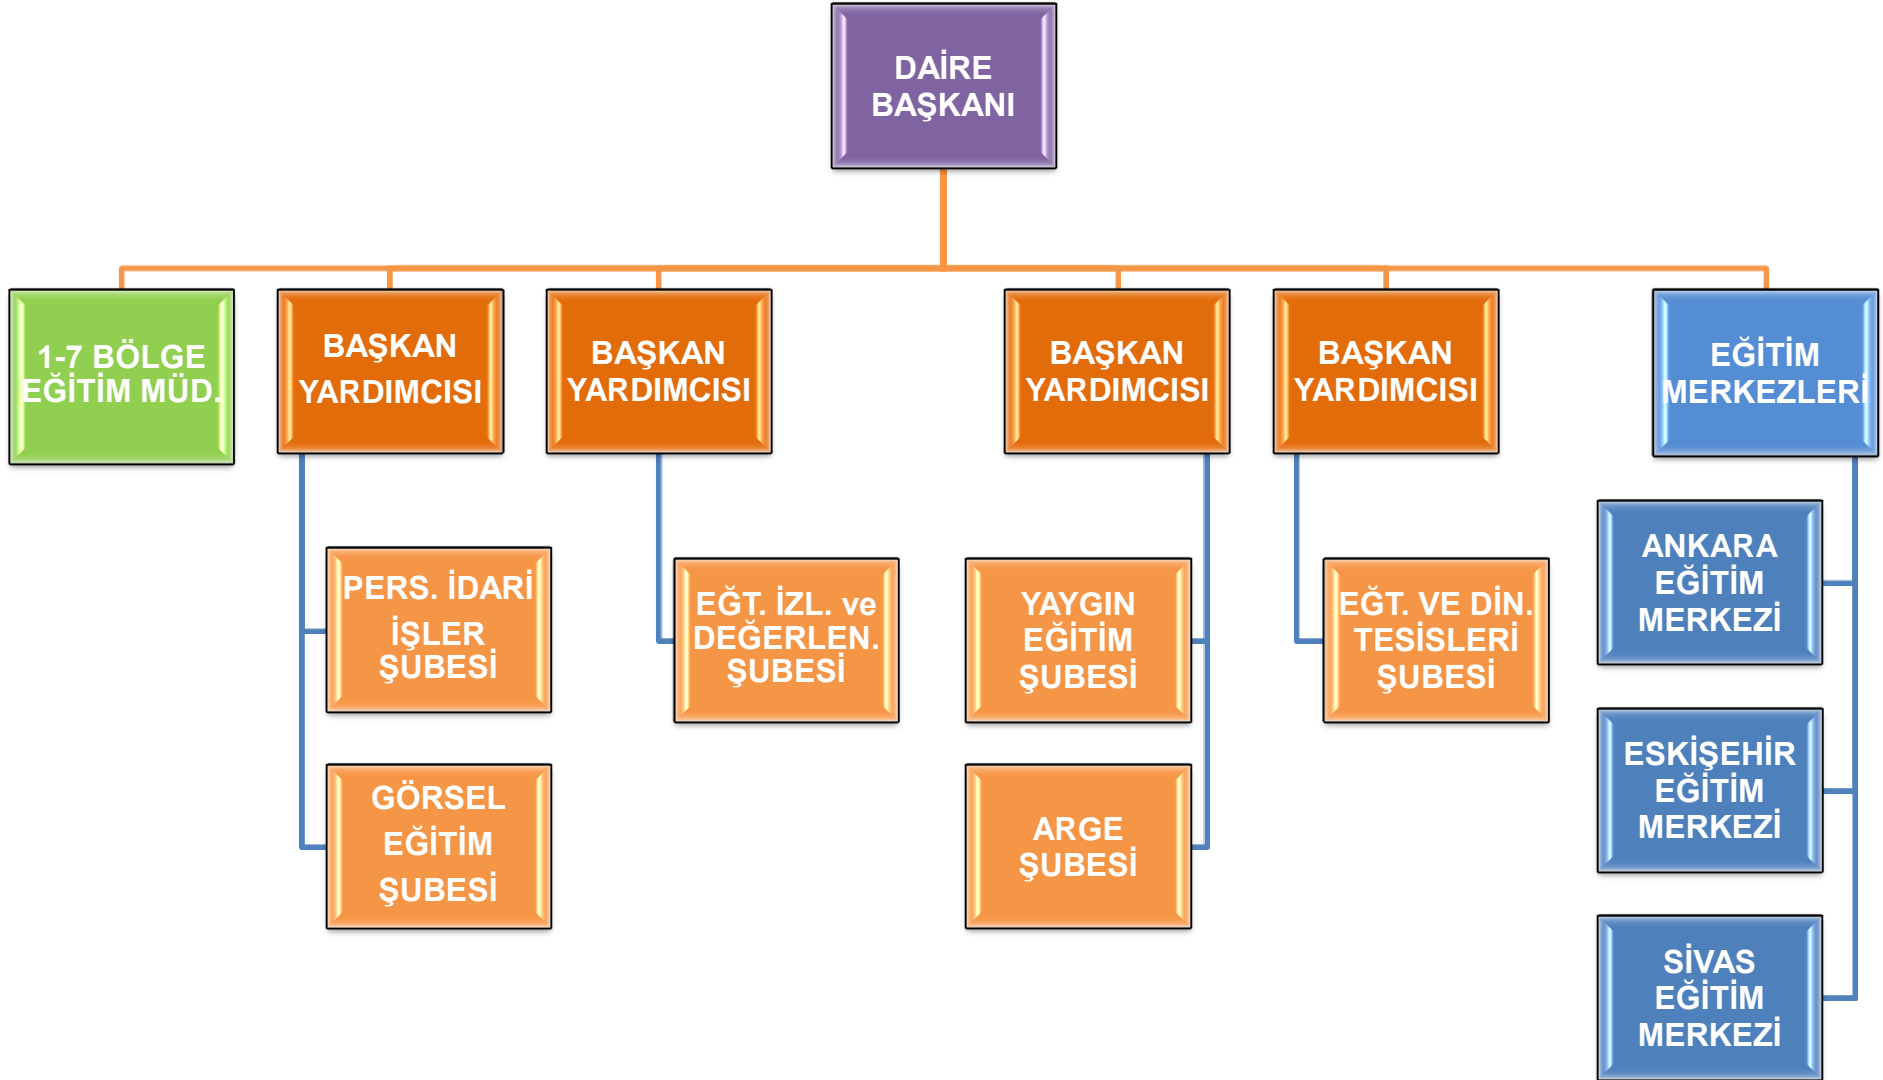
DAİRE BAŞKANI

1-7 BÖLGE EĞİTİM MÜD.

BAŞKAN YARDIMCISI

PERS. İDARİ İŞLER ŞUBESİ

GÖRSEL EĞİTİM ŞUBESİ

BAŞKAN YARDIMCISI

EĞT. İZL. ve DEĞERLEN. ŞUBESİ

BAŞKAN YARDIMCISI

YAYGIN EĞİTİM ŞUBESİ

ARGE ŞUBESİ

BAŞKAN YARDIMCISI

EĞT. VE DİN. TESİSLERİ ŞUBESİ

EĞİTİM MERKEZLERİ

ANKARA EĞİTİM MERKEZİ

ESKİŞEHİR EĞİTİM MERKEZİ

SİVAS EĞİTİM MERKEZİ